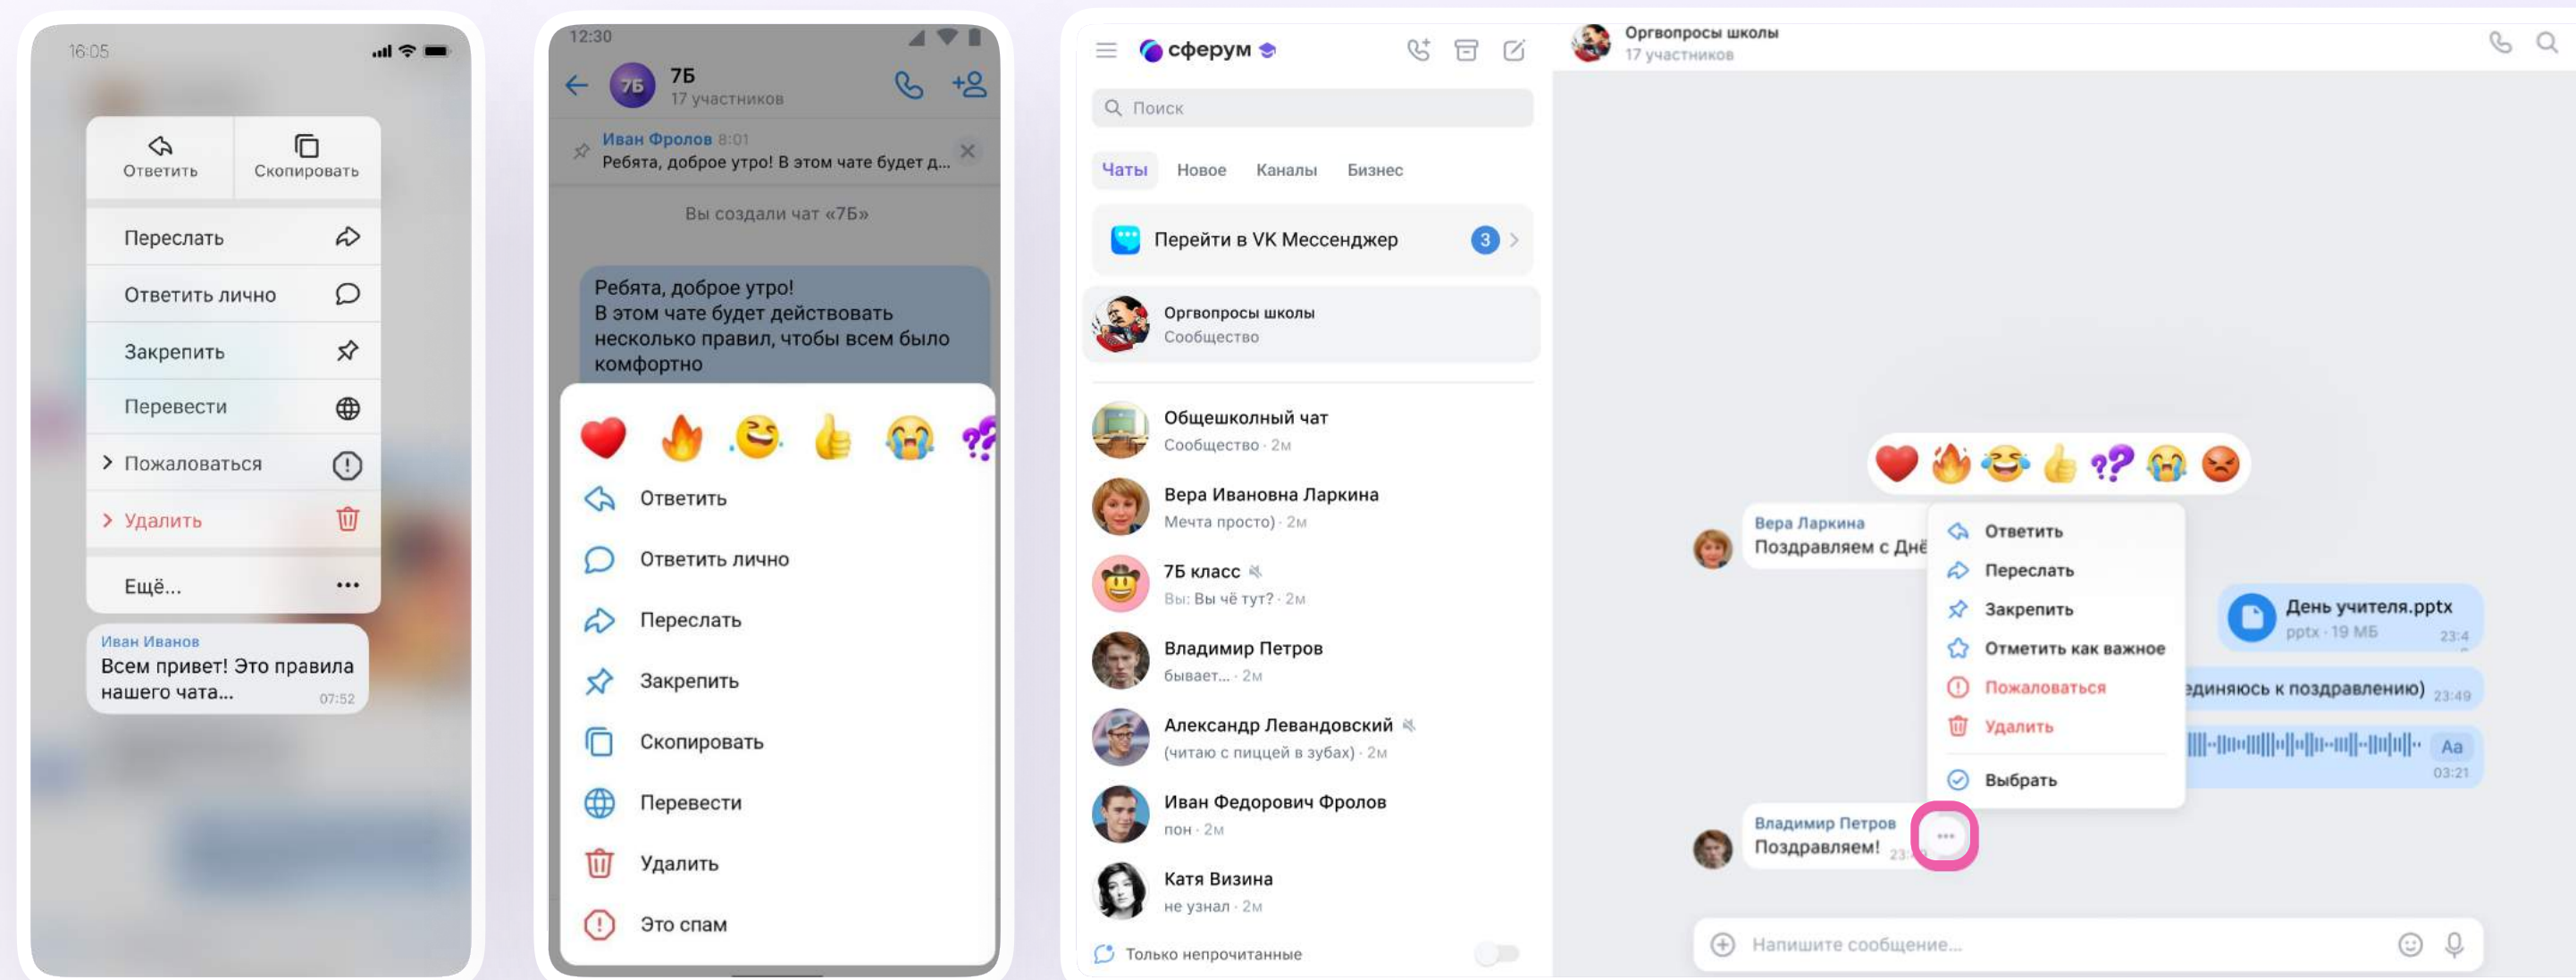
16:05

Ответить
Скопировать
Переслать
Ответить лично
Закрепить
Перевести
Пожаловаться
Удалить
Ещё...

Иван Иванов
Всем привет! Это правила нашего чата...
07:52

12:30

7Б
7Б
17 участников

Иван Фролов 8:01
Ребята, доброе утро! В этом чате будет д...

Вы создали чат «7Б»

Ребята, доброе утро!
В этом чате будет действовать несколько правил, чтобы всем было комфортно

Ответить
Ответить лично
Переслать
Закрепить
Скопировать
Перевести
Удалить
Это спам

сферум

Поиск

Чаты
Новое
Каналы
Бизнес

Перейти в VK Мессенджер 3

Оргвопросы школы
Сообщество

Общешкольный чат
Сообщество · 2м

Вера Ивановна Ларкина
Мечта просто) · 2м

7Б класс
Вы: Вы чё тут? · 2м

Владимир Петров
бывает... · 2м

Александр Левандовский
(читаю с пиццей в зубах) · 2м

Иван Федорович Фролов
пон · 2м

Катя Визина
не узнал · 2м

Только непрочитанные

Оргвопросы школы
17 участников

Вера Ларкина
Поздравляем с Днё

Ответить
Переслать
Закрепить
Отметить как важное
Пожаловаться
Удалить
Выбрать

День учителя.pptx
pptx · 19 МБ
23:4

единяюсь к поздравлению) 23:49

Аа
03:21

Владимир Петров
Поздравляем! 23

Напишите сообщение...